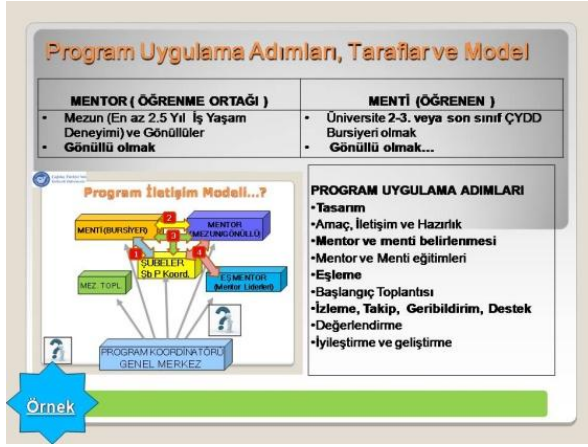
Program Uygulama Adımları, Taraflar ve Model

| MENTOR ( ÖĞRENME ORTAĞI ) | MENTİ (ÖĞRENEN ) |
|---|---|
| • Mezun (En az 2.5 Yıl İş Yaşam Deneyimi) ve Gönüllüler • Gönüllü olmak | • Üniversite 2-3. veya son sınıf ÇYDD Bursiyeri olmak • Gönüllü olmak... |

Program İletişim Modeli...?

MENTİ (BURSİYER)

MENTOR (MEZUN/GÖNÜLLÜ)

ŞUBELER Şb P Koord.

EŞ MENTOR (Mentor Liderleri)

MEZ. TOPL.

PROGRAM KOORDİNATÖRÜ GENEL MERKEZ

1 2 3 4

PROGRAM UYGULAMA ADIMLARI
•Tasarım
•Amaç, İletişim ve Hazırlık
•Mentor ve menti belirlenmesi
•Mentor ve Menti eğitimleri
•Eşleme
•Başlangıç Toplantısı
•İzleme, Takip, Geribildirim, Destek
•Değerlendirme
•İyileştirme ve geliştirme

Örnek